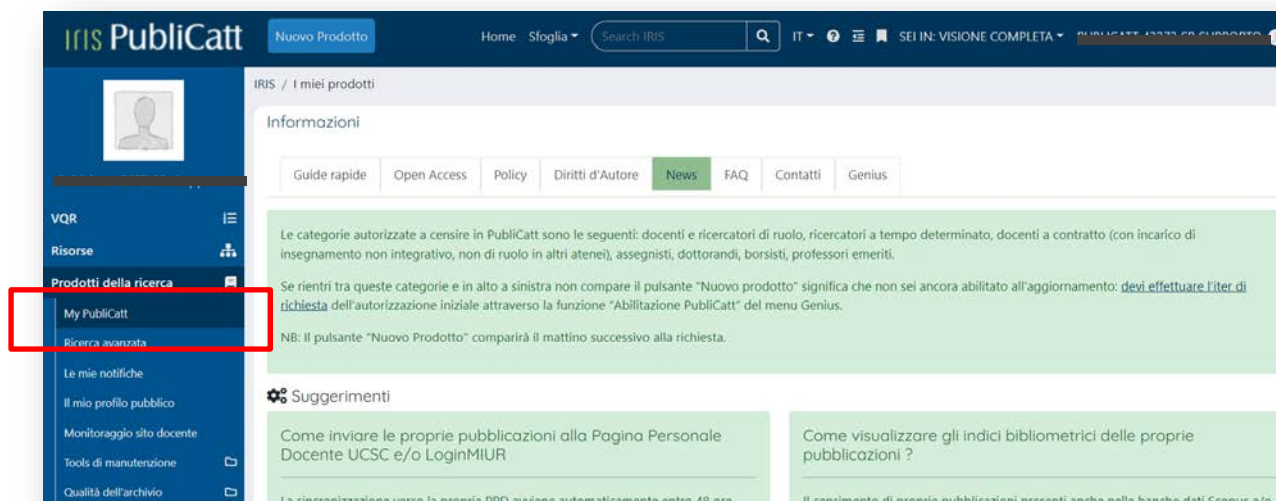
IRIS PubliCatt
Nuovo Prodotto
Home Sfoglia
Search IRIS
IT
SEI IN: VISIONE COMPLETA
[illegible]

VQR
Risorse
Prodotti della ricerca
My PubliCatt
Ricerca avanzata
Le mie notifiche
Il mio profilo pubblico
Monitoraggio sito docente
Tools di manutenzione
Qualità dell'archivio

IRIS / I miei prodotti

Informazioni

Guide rapide | Open Access | Policy | Diritti d'Autore | News | FAQ | Contatti | Genius

Le categorie autorizzate a censire in PubliCatt sono le seguenti: docenti e ricercatori di ruolo, ricercatori a tempo determinato, docenti a contratto (con incarico di insegnamento non integrativo, non di ruolo in altri atenei), assegnisti, dottorandi, borsisti, professori emeriti.

Se rientri tra queste categorie e in alto a sinistra non compare il pulsante "Nuovo prodotto" significa che non sei ancora abilitato all'aggiornamento: devi effettuare l'iter di richiesta dell'autorizzazione iniziale attraverso la funzione "Abilitazione PubliCatt" del menu Genius.

NB: Il pulsante "Nuovo Prodotto" comparirà il mattino successivo alla richiesta.

Suggerimenti

Come inviare le proprie pubblicazioni alla Pagina Personale Docente UCSC e/o LoginMIUR

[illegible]

Come visualizzare gli indici bibliometrici delle proprie pubblicazioni ?

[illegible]